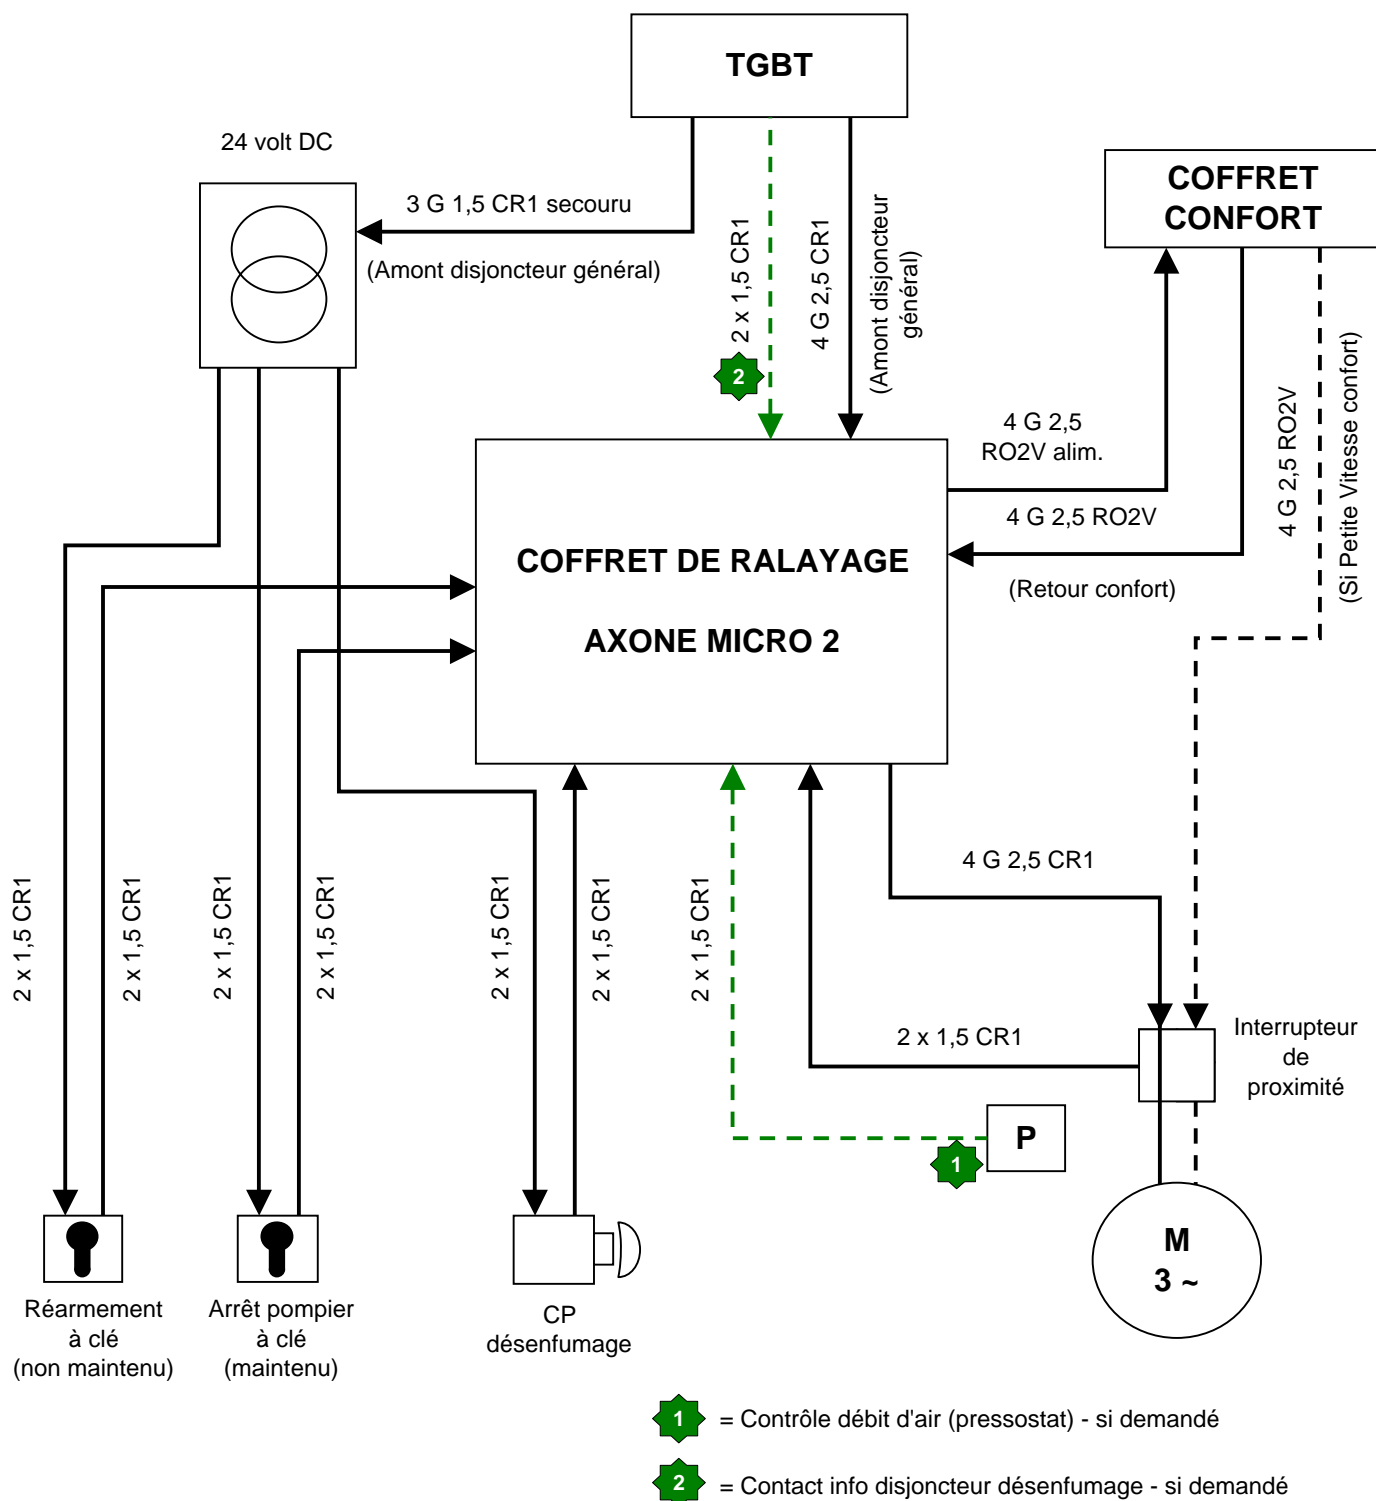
TGBT

24 volt DC

3 G 1,5 CR1 secouru

(Amont disjoncteur général)

2 x 1,5 CR1

2

4 G 2,5 CR1

(Amont disjoncteur général)

COFFRET CONFORT

4 G 2,5 RO2V alim.

4 G 2,5 RO2V

(Retour confort)

4 G 2,5 RO2V

(Si Petite Vitesse confort)

COFFRET DE RALAYAGE

AXONE MICRO 2

2 x 1,5 CR1

2 x 1,5 CR1

2 x 1,5 CR1

2 x 1,5 CR1

2 x 1,5 CR1

2 x 1,5 CR1

2 x 1,5 CR1

4 G 2,5 CR1

2 x 1,5 CR1

Interrupteur de proximité

P

1

M
3 ~

Réarmement à clé (non maintenu)

Arrêt pompier à clé (maintenu)

CP désenfumage

1 = Contrôle débit d'air (pressostat) - si demandé

2 = Contact info disjoncteur désenfumage - si demandé